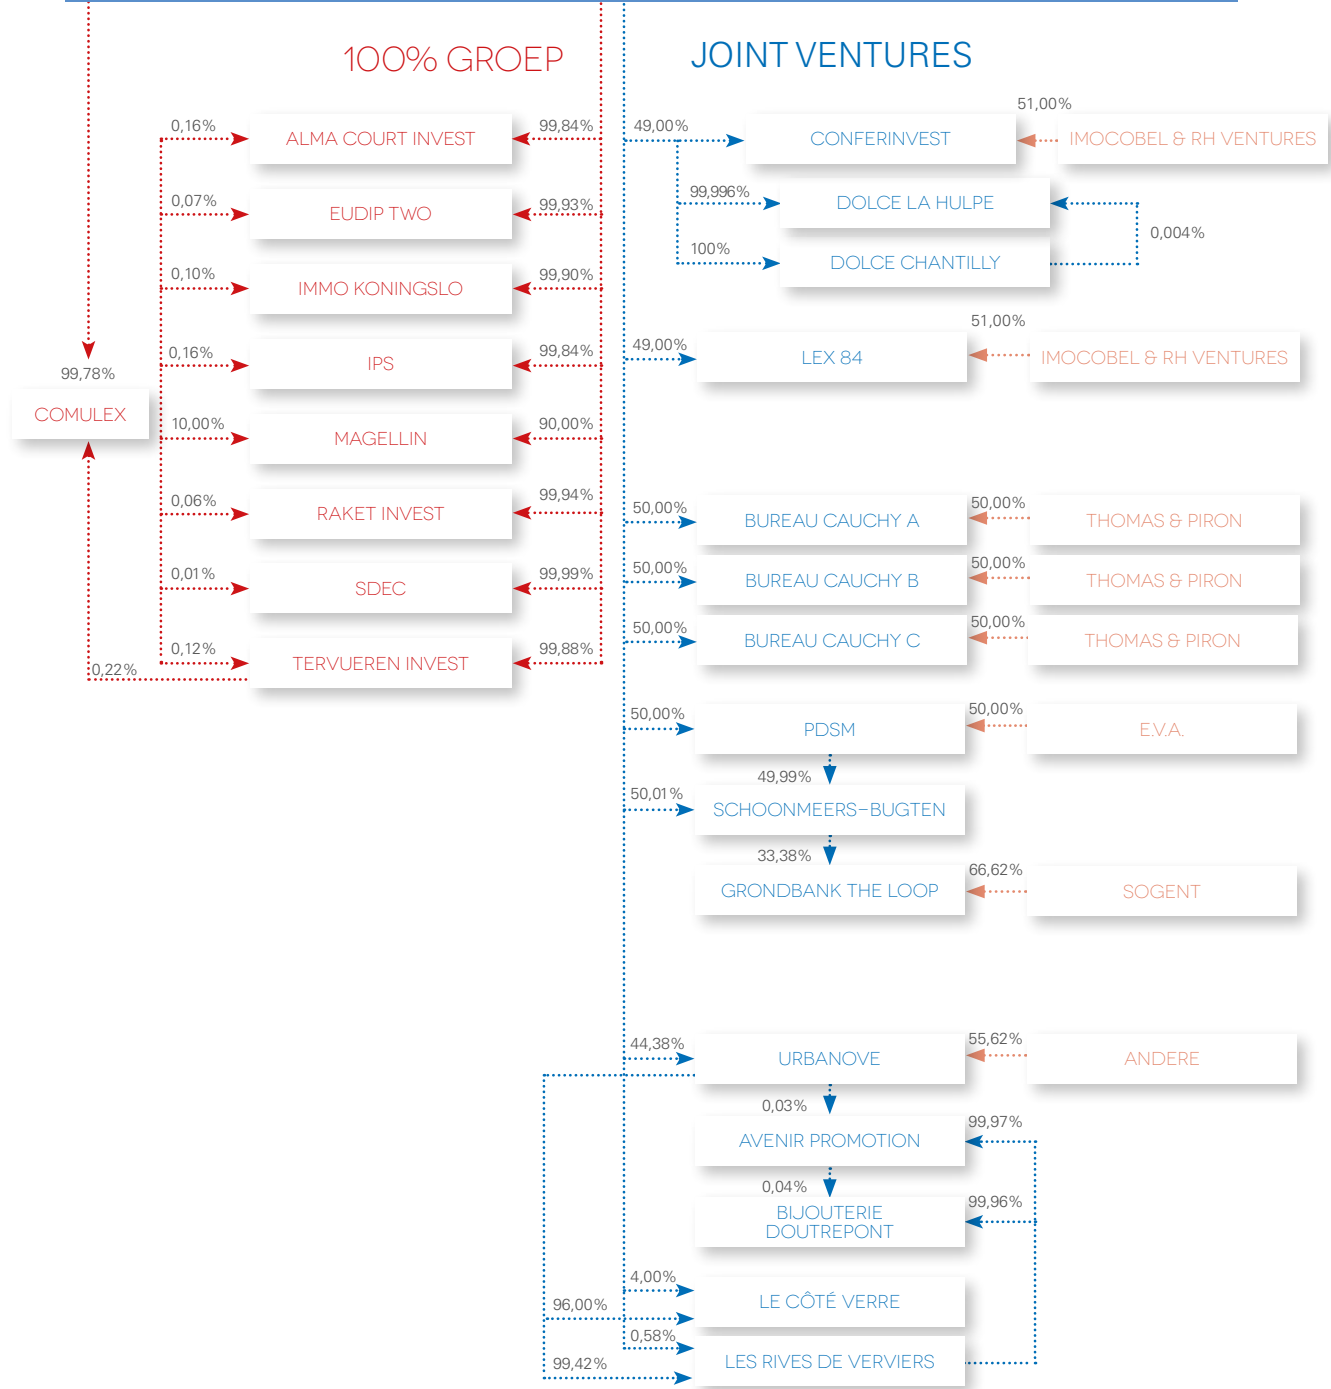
100% GROEP

JOINT VENTURES

0,16%
ALMA COURT INVEST
99,84%
0,07%
EUDIP TWO
99,93%
0,10%
IMMO KONINGSLO
99,90%
0,16%
IPS
99,84%
99,78%
COMULEX
10,00%
MAGELLIN
90,00%
0,06%
RAKET INVEST
99,94%
0,01%
SDEC
99,99%
0,12%
TERVUEREN INVEST
99,88%
0,22%

49,00%
CONFERINVEST
51,00%
IMOCOBEL & RH VENTURES
99,996%
DOLCE LA HULPE
0,004%
100%
DOLCE CHANTILLY
49,00%
LEX 84
51,00%
IMOCOBEL & RH VENTURES
50,00%
BUREAU CAUCHY A
50,00%
THOMAS & PIRON
50,00%
BUREAU CAUCHY B
50,00%
THOMAS & PIRON
50,00%
BUREAU CAUCHY C
50,00%
THOMAS & PIRON
50,00%
PDSM
50,00%
E.V.A.
49,99%
50,01%
SCHOONMEERS-BUGTEN
33,38%
GRONDBANK THE LOOP
66,62%
SOGENT
44,38%
URBANOVE
55,62%
ANDERE
0,03%
AVENIR PROMOTION
99,97%
0,04%
BIJOUTERIE DOUTREPONT
99,96%
4,00%
LE CÔTÉ VERRE
96,00%
0,58%
LES RIVES DE VERVIERS
99,42%